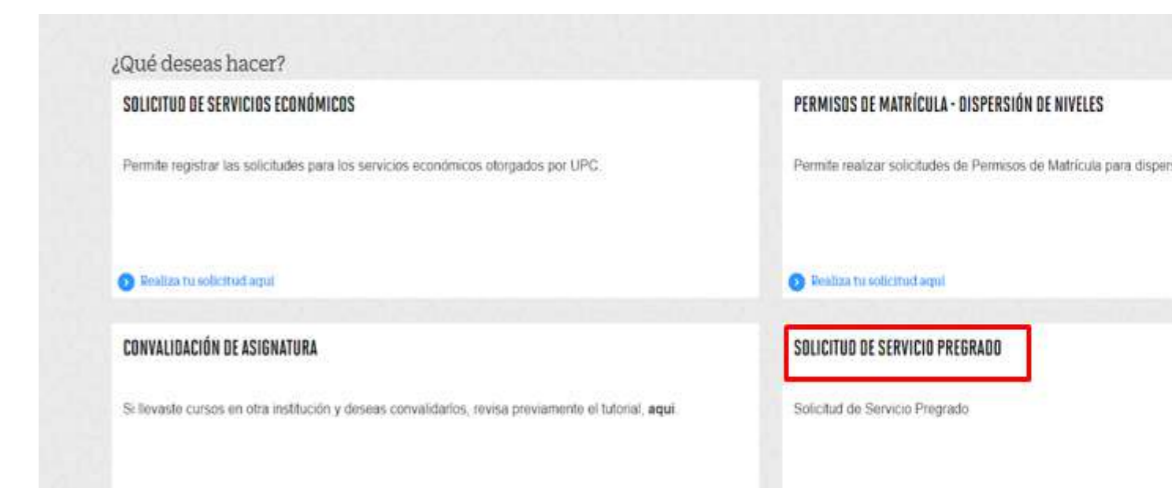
¿Qué deseas hacer?

SOLICITUD DE SERVICIOS ECONÓMICOS

Permite registrar las solicitudes para los servicios económicos otorgados por UPC.

Realiza tu solicitud aquí

PERMISOS DE MATRÍCULA - DISPERSIÓN DE NIVELES

Permite realizar solicitudes de Permisos de Matrícula para disper

Realiza tu solicitud aquí

CONVALIDACIÓN DE ASIGNATURA

Si llevaste cursos en otra institución y deseas convalidarlos, revisa previamente el tutorial, **aquí**.

SOLICITUD DE SERVICIO PREGRADO

Solicitud de Servicio Pregrado